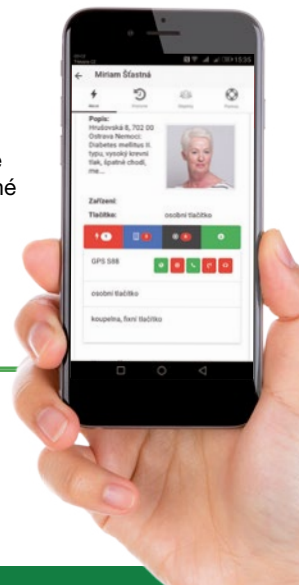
e
né

Miriam Šťastná

Popis:
Hrušovská 8, 702 00 Ostrava Nemoci: Diabetes mellitus II. typu, vysoký krevní tlak, špatně chodí, me...

Zařízení:
Tlačítko: osobní tlačítko

GPS S88

osobní tlačítko

koupelna, fixní tlačítko